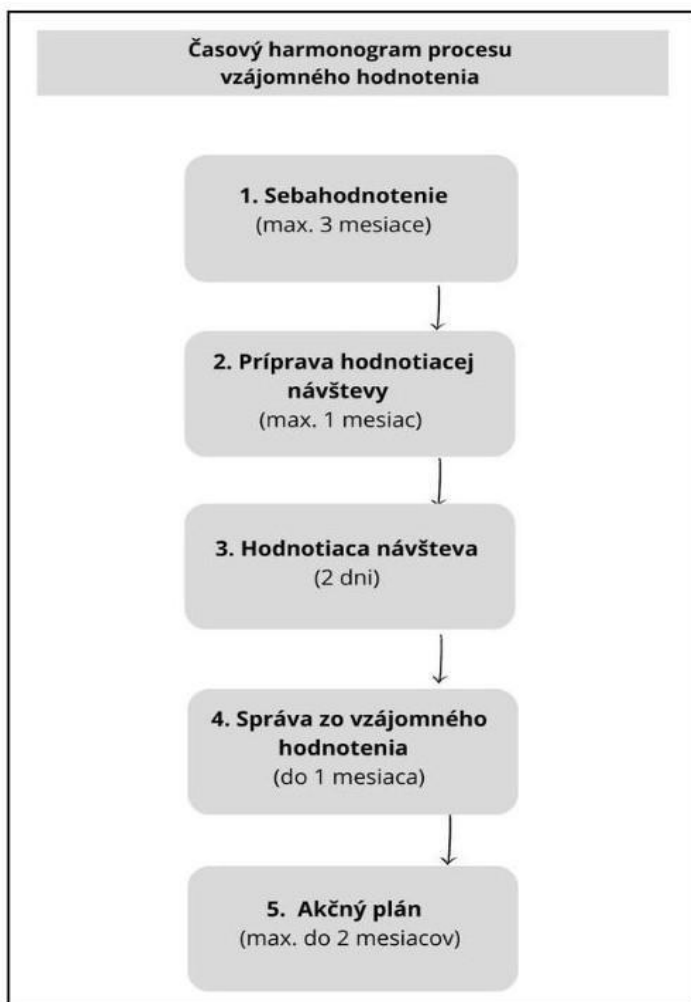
Časový harmonogram procesu vzájomného hodnotenia

1. Sebahodnotenie
(max. 3 mesiace)

2. Príprava hodnotiacej návštevy
(max. 1 mesiac)

3. Hodnotiaca návšteva
(2 dni)

4. Správa zo vzájomného hodnotenia
(do 1 mesiaca)

5. Akčný plán
(max. do 2 mesiacov)